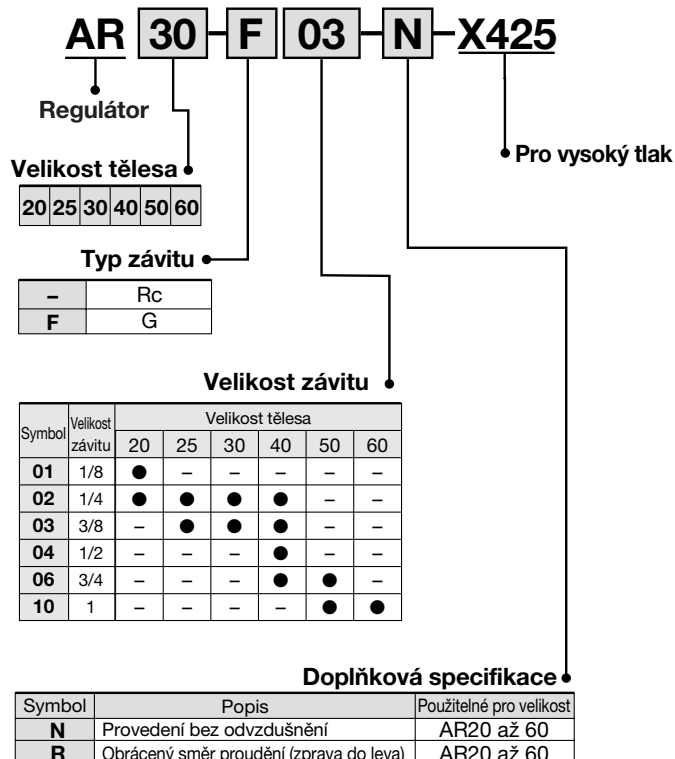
AR 30 - F 03 - N - X425

Regulátor

Pro vysoký tlak

Velikost tělesa

| 20 | 25 | 30 | 40 | 50 | 60 |
|---|---|---|---|---|---|

Typ závitu

| – | Rc |
|---|---|
| F | G |

Velikost závitu

| Symbol | Velikost závitu | 20 | 25 | 30 | 40 | 50 | 60 |
|---|---|---|---|---|---|---|---|
| 01 | 1/8 | ● | – | – | – | – | – |
| 02 | 1/4 | ● | ● | ● | ● | – | – |
| 03 | 3/8 | – | ● | ● | ● | – | – |
| 04 | 1/2 | – | – | – | ● | – | – |
| 06 | 3/4 | – | – | – | ● | ● | – |
| 10 | 1 | – | – | – | – | ● | ● |

Velikost tělesa

Doplňková specifikace

| Symbol | Popis | Použitelné pro velikost |
|---|---|---|
| N | Provedení bez odvzdušnění | AR20 až 60 |
| R | Obrácený směr proudění (zprava do leva) | AR20 až 60 |